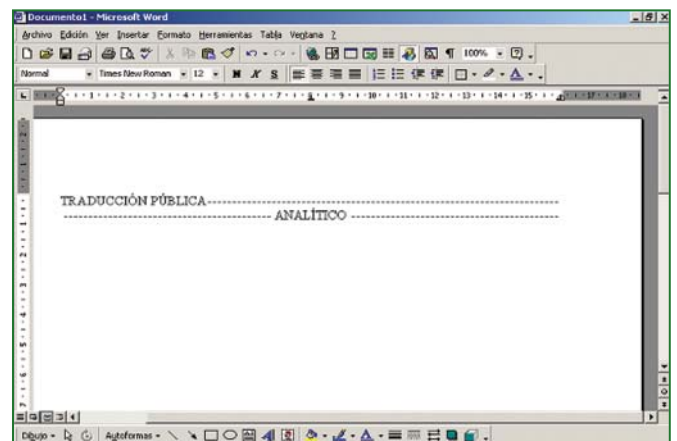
Documento1 - Microsoft Word

Archivo Edición Ver Insertar Formato Herramientas Tabla Ventana ?

100%

Normal Times New Roman 12 N K S

TRADUCCIÓN PÚBLICA-----------------------------------------------------------------------------
------------------------------------------- ANALÍTICO -------------------------------------------

Dibujo Autoformas